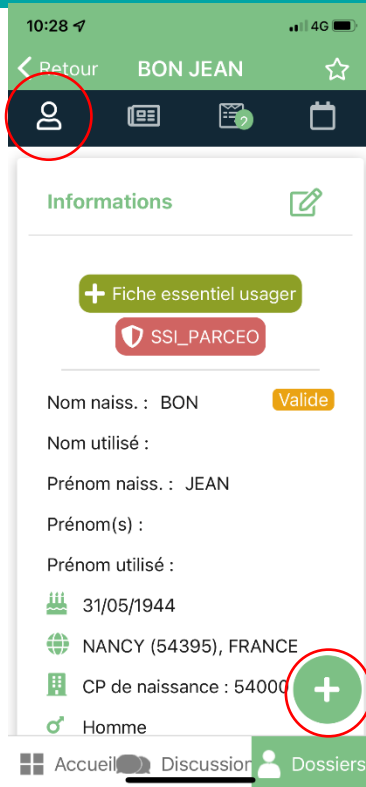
10:28 4G

Retour BON JEAN

2

Informations

Fiche essentiel usager

SSI_PARCEO

Nom naiss. : BON Valide

Nom utilisé :

Prénom naiss. : JEAN

Prénom(s) :

Prénom utilisé :

31/05/1944

NANCY (54395), FRANCE

CP de naissance : 54000

Homme

Accueil Discussion Dossiers